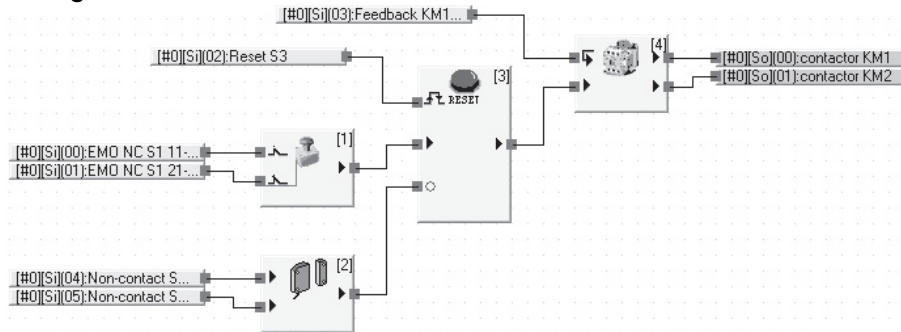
[#0][Si][03]:Feedback KM1...

[#0][Si][02]:Reset S3

[4]

[#0][So][00]:contactor KM1

[#0][So][01]:contactor KM2

[3]

RESET

[1]

[#0][Si][00]:EMO NC S1 11-...

[#0][Si][01]:EMO NC S1 21-...

[2]

[#0][Si][04]:Non-contact S...

[#0][Si][05]:Non-contact S...